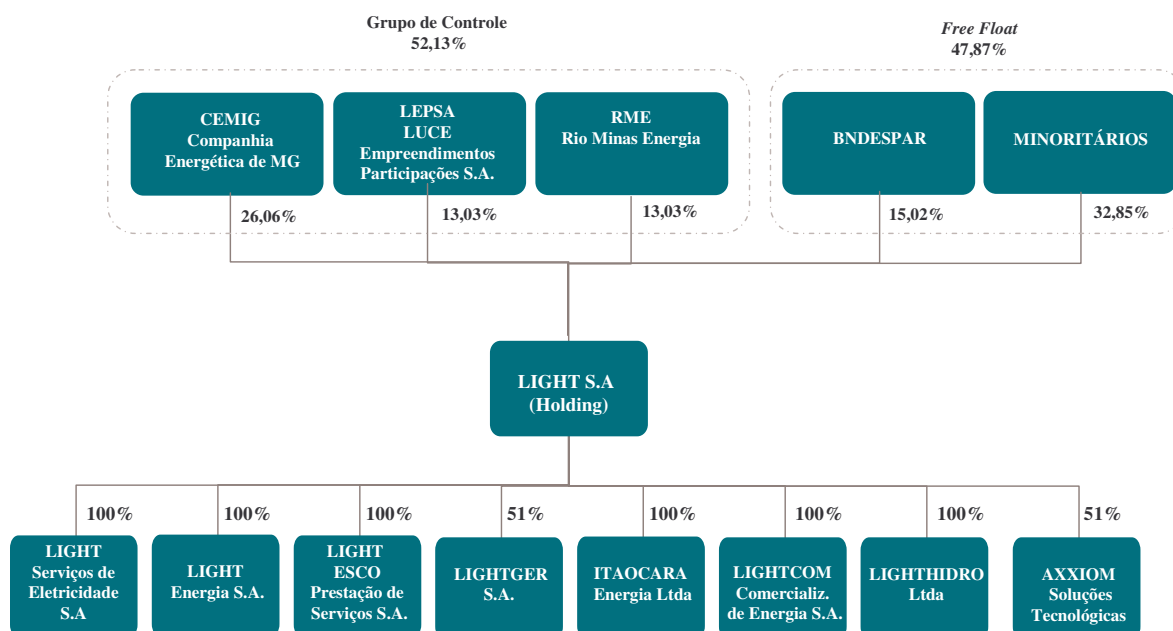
Grupo de Controle
52,13%

Free Float
47,87%

CEMIG
Companhia
Energética de MG

LEPSA
LUCE
Empreendimentos
Participações S.A.

RME
Rio Minas Energia

BNDESPAR

MINORITÁRIOS

26,06%

13,03%

13,03%

15,02%

32,85%

LIGHT S.A
(Holding)

100%

100%

100%

51%

100%

100%

100%

51%

LIGHT
Serviços de
Eletricidade
S.A

LIGHT
Energia S.A.

LIGHT
ESCO
Prestação de
Serviços S.A.

LIGHTGER
S.A.

ITAOCARA
Energia Ltda

LIGHTCOM
Comercializ.
de Energia S.A.

LIGHTHIDRO
Ltda

AXXIOM
Soluções
Tecnológicas